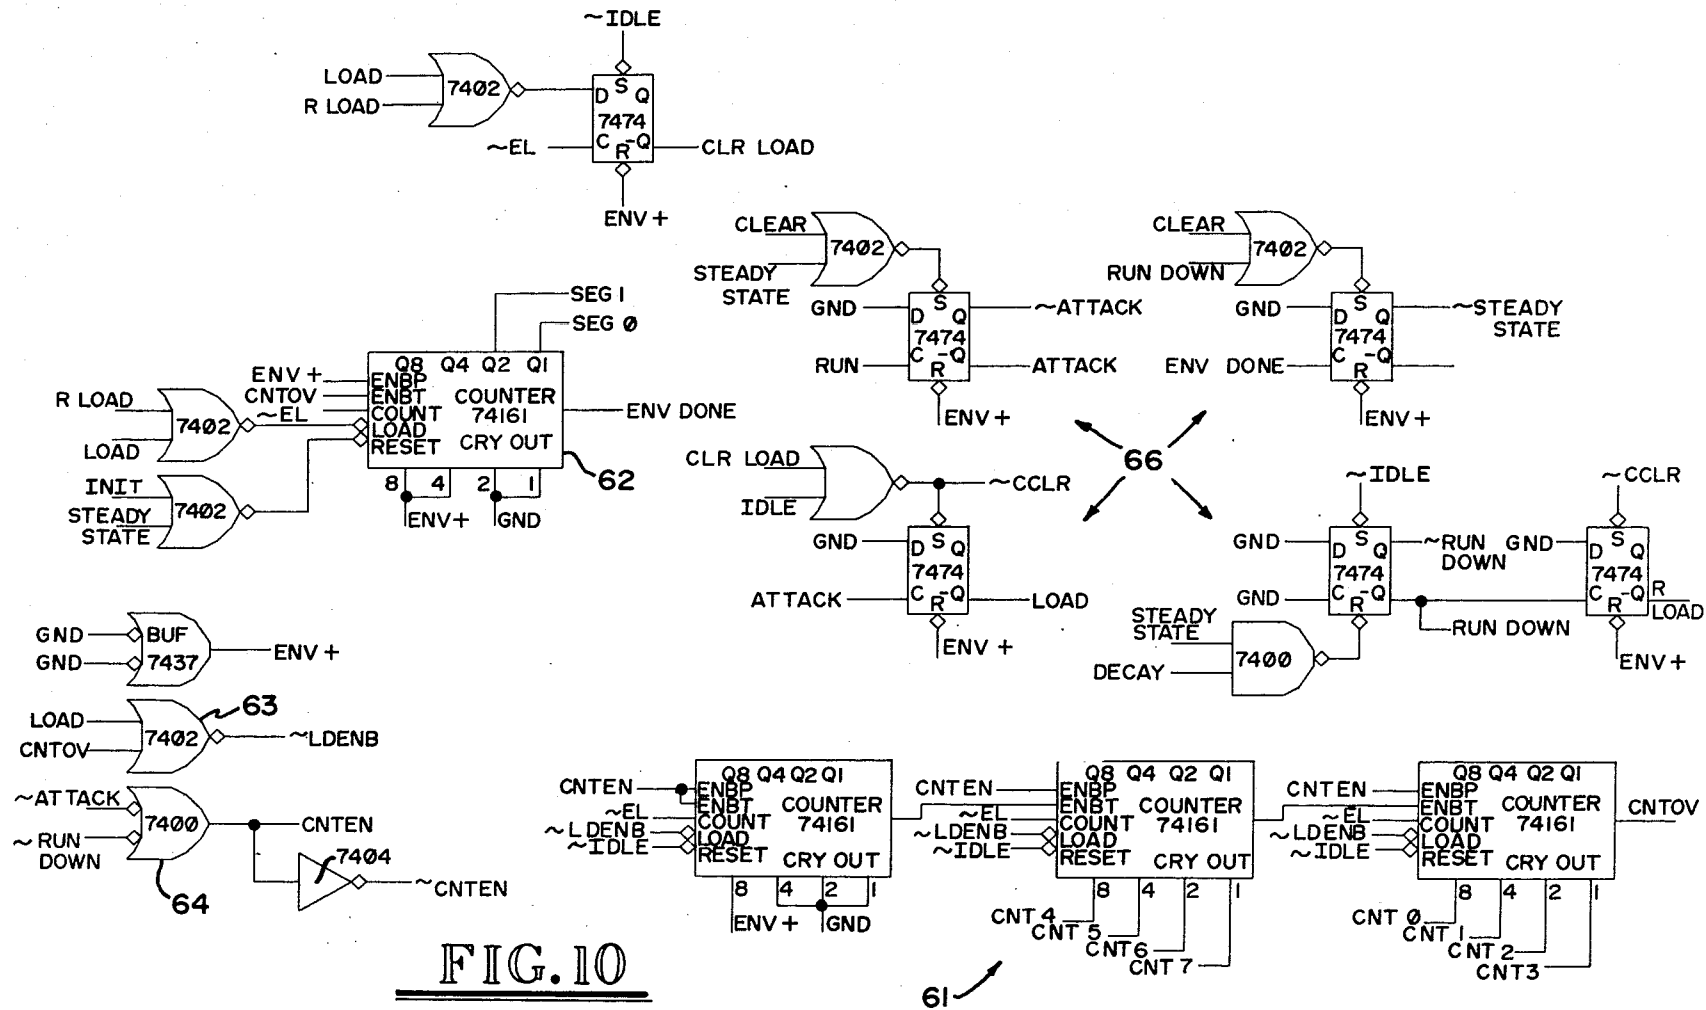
~IDLE
LOAD
R LOAD
7402
D S Q
7474
C R ~Q
~EL
CLR LOAD
ENV+

CLEAR
STEADY STATE
7402
GND
D S Q
7474
C R ~Q
~ATTACK
RUN
ATTACK
ENV+

CLEAR
RUN DOWN
7402
GND
D S Q
7474
C R ~Q
~STEADY STATE
ENV DONE
ENV+

SEG 1
SEG Ø
ENV+
CNTOV
~EL
R LOAD
LOAD
7402
Q8 Q4 Q2 Q1
ENBP
ENBT
COUNT
LOAD
RESET
COUNTER 74161
CRY OUT
ENV DONE
62
INIT
STEADY STATE
7402
8 4 2 1
ENV+
GND

66

CLR LOAD
IDLE
~CCLR
GND
D S Q
7474
C R ~Q
ATTACK
LOAD
ENV+

~IDLE
GND
D S Q
7474
C R ~Q
~RUN DOWN
GND
STEADY STATE
DECAY
7400
RUN DOWN

~CCLR
GND
D S Q
7474
C R ~Q
R LOAD
ENV+

GND
GND
BUF 7437
ENV+
LOAD
CNTOV
7402
63
~LDENB
~ATTACK
~RUN DOWN
7400
CNTEN
7404
~CNTEN
64

CNTEN
~EL
~LDENB
~IDLE
Q8 Q4 Q2 Q1
ENBP
ENBT
COUNT
LOAD
RESET
COUNTER 74161
CRY OUT
8 4 2 1
ENV+
GND

CNTEN
~EL
~LDENB
~IDLE
Q8 Q4 Q2 Q1
ENBP
ENBT
COUNT
LOAD
RESET
COUNTER 74161
CRY OUT
8 4 2 1
CNT 4
CNT 5
CNT 6
CNT 7

CNTEN
~EL
~LDENB
~IDLE
Q8 Q4 Q2 Q1
ENBP
ENBT
COUNT
LOAD
RESET
COUNTER 74161
CRY OUT
CNTOV
8 4 2 1
CNT Ø
CNT 1
CNT 2
CNT 3

FIG. 10

61